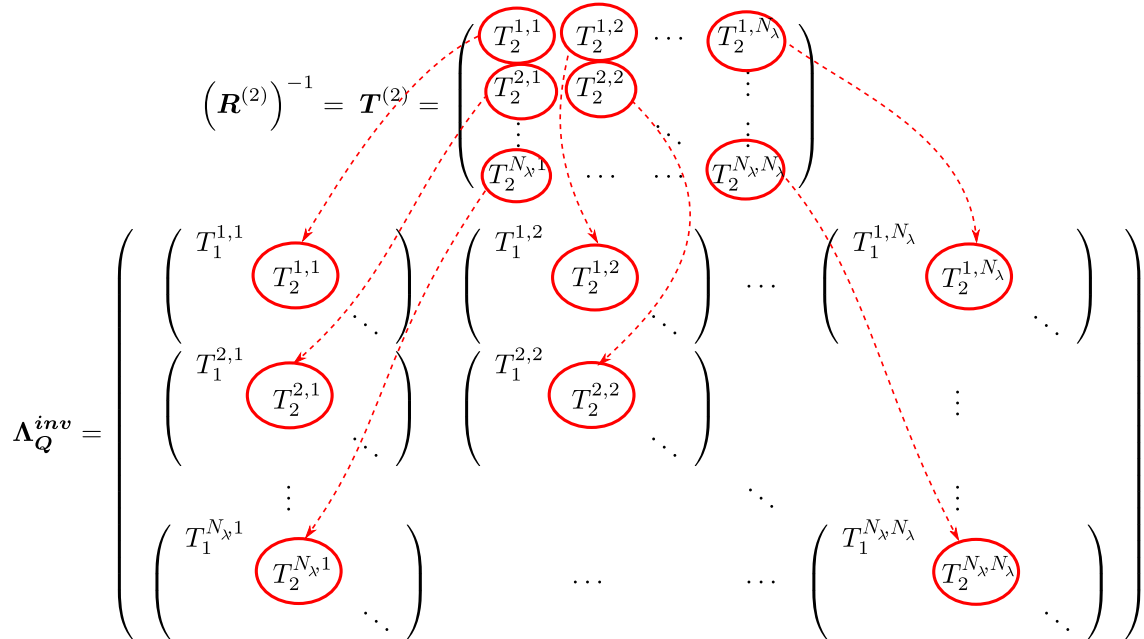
$\left(\boldsymbol{R}^{(2)}\right)^{-1} = \boldsymbol{T}^{(2)} = \begin{pmatrix} T_2^{1,1} & T_2^{1,2} & \cdots & T_2^{1,N_\lambda} \\ T_2^{2,1} & T_2^{2,2} & & \vdots \\ \vdots & & \ddots & \vdots \\ T_2^{N_\lambda,1} & \cdots & \cdots & T_2^{N_\lambda,N_\lambda} \end{pmatrix}$

$\boldsymbol{\Lambda_Q^{inv}} = \begin{pmatrix} \begin{pmatrix} T_1^{1,1} & & \\ & T_2^{1,1} & \\ & & \ddots \end{pmatrix} & \begin{pmatrix} T_1^{1,2} & & \\ & T_2^{1,2} & \\ & & \ddots \end{pmatrix} & \cdots & \begin{pmatrix} T_1^{1,N_\lambda} & & \\ & T_2^{1,N_\lambda} & \\ & & \ddots \end{pmatrix} \\ \begin{pmatrix} T_1^{2,1} & & \\ & T_2^{2,1} & \\ & & \ddots \end{pmatrix} & \begin{pmatrix} T_1^{2,2} & & \\ & T_2^{2,2} & \\ & & \ddots \end{pmatrix} & & \vdots \\ \vdots & & \ddots & \vdots \\ \begin{pmatrix} T_1^{N_\lambda,1} & & \\ & T_2^{N_\lambda,1} & \\ & & \ddots \end{pmatrix} & \cdots & \cdots & \begin{pmatrix} T_1^{N_\lambda,N_\lambda} & & \\ & T_2^{N_\lambda,N_\lambda} & \\ & & \ddots \end{pmatrix} \end{pmatrix}$